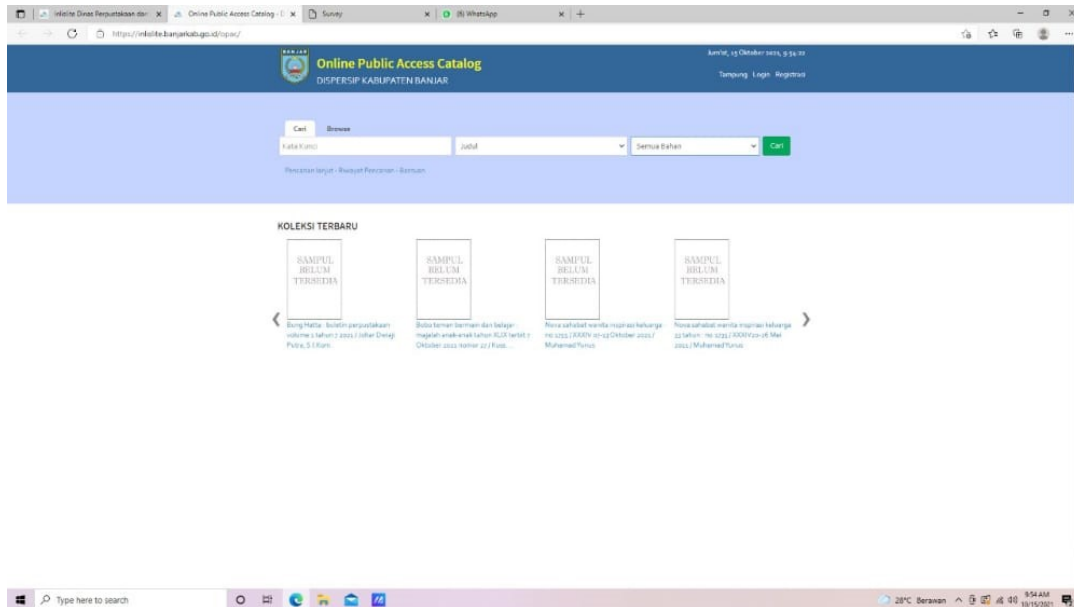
Inlislite Dinas Perpustakaan dan × Online Public Access Catalog - × Survey × (5) WhatsApp × +

https://inlislite.banjarkab.go.id/opac/

BANJAR

Online Public Access Catalog
DISPERSIP KABUPATEN BANJAR

Jum'at, 15 Oktober 2021, 9:54:22

Tampung Login Registrasi

Cari Browse

Kata Kunci

Judul

Semua Bahan

Cari

Pencarian lanjut - Riwayat Pencarian - Bantuan

KOLEKSI TERBARU

SAMPUL BELUM TERSEDIA

Bung Hatta : buletin perpustakaan volume 1 tahun 7 2021 / Isthar Deneji Putra, S.I.Kom.

SAMPUL BELUM TERSEDIA

Bobo teman bermain dan belajar : majalah anak-anak tahun XLIX terbit 7 Oktober 2021 nomor 27 / Kuss...

SAMPUL BELUM TERSEDIA

Nova sahabat wanita inspirasi keluarga : no 1755 / XXXIV 07-13 Oktober 2021 / Muhamad Yunus

SAMPUL BELUM TERSEDIA

Nova sahabat wanita inspirasi keluarga 33 tahun : no 1725 / XXXIV 20-26 Mei 2021 / Muhamad Yunus

Type here to search

28°C Berawan 9:54 AM 10/15/2021